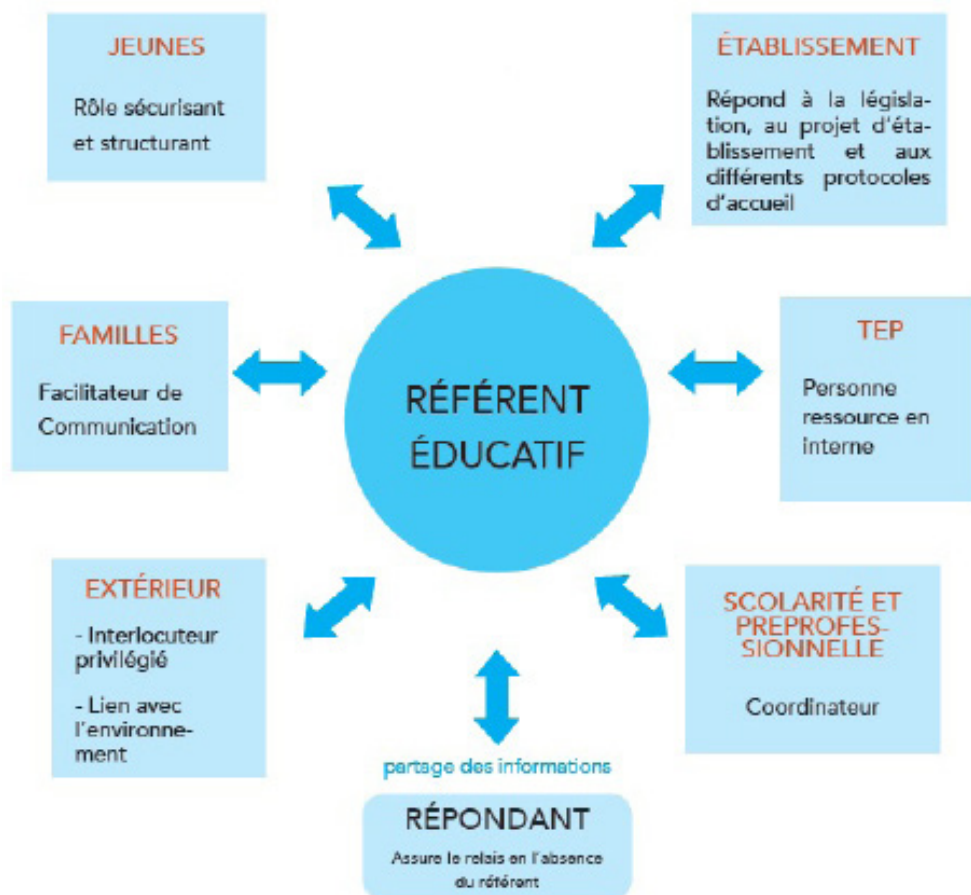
JEUNES

Rôle sécurisant et structurant

ÉTABLISSEMENT

Répond à la législation, au projet d'établissement et aux différents protocoles d'accueil

FAMILLES

Facilitateur de Communication

RÉFÉRENT ÉDUCATIF

TEP

Personne ressource en interne

EXTÉRIEUR

- Interlocuteur privilégié

- Lien avec l'environnement

SCOLARITÉ ET PREPROFESSIONNELLE

Coordinateur

partage des informations

RÉPONDANT

Assure le relais en l'absence du référent